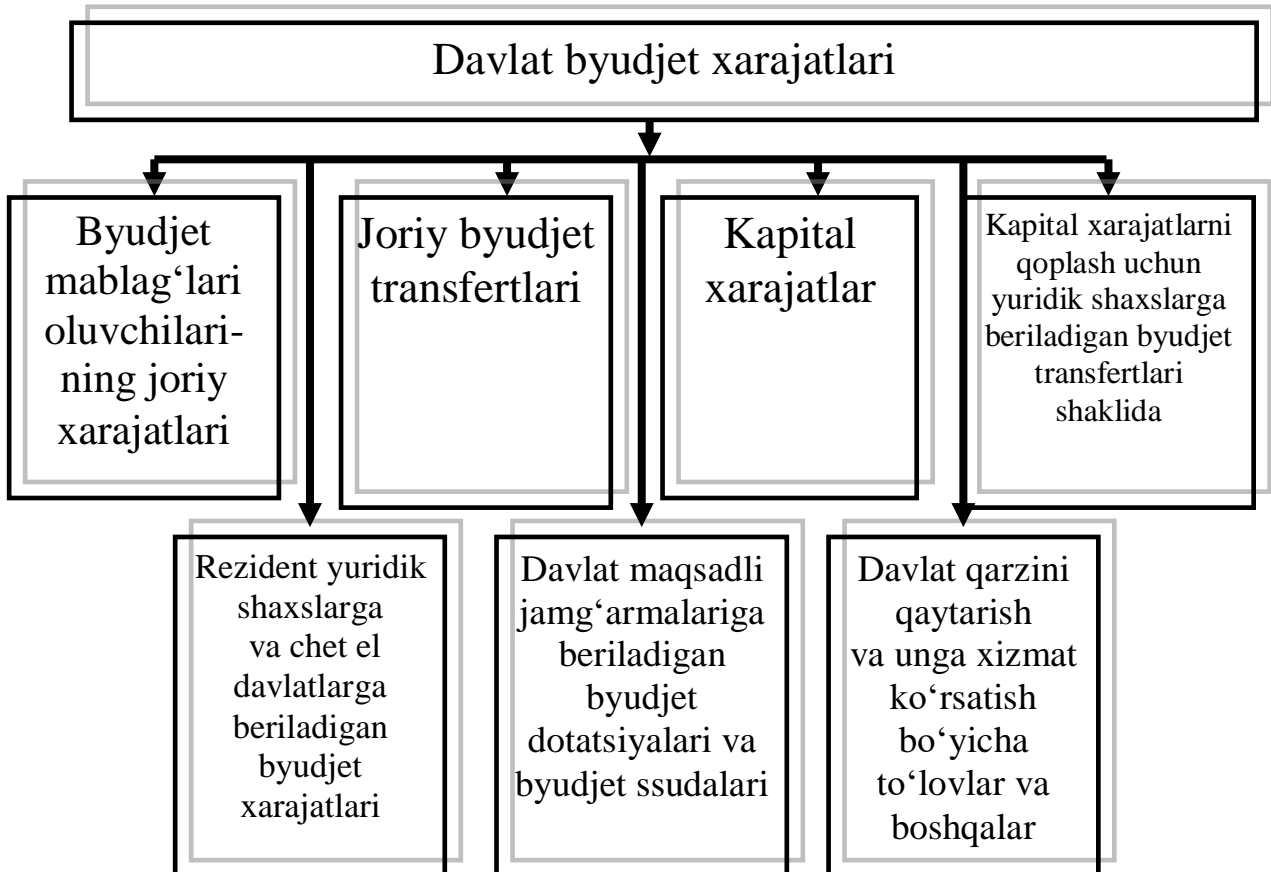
Davlat byudjet xarajatlari

Byudjet mablag‘lari oluvchilarining joriy xarajatlari

Joriy byudjet transfertlari

Kapital xarajatlar

Kapital xarajatlarni qoplash uchun yuridik shaxslarga beriladigan byudjet transfertlari shaklida

Rezident yuridik shaxslarga va chet el davlatlarga beriladigan byudjet xarajatlari

Davlat maqsadli jamg‘armalariga beriladigan byudjet dotatsiyalari va byudjet ssudalari

Davlat qarzini qaytarish va unga xizmat ko‘rsatish bo‘yicha to‘lovlar va boshqalar